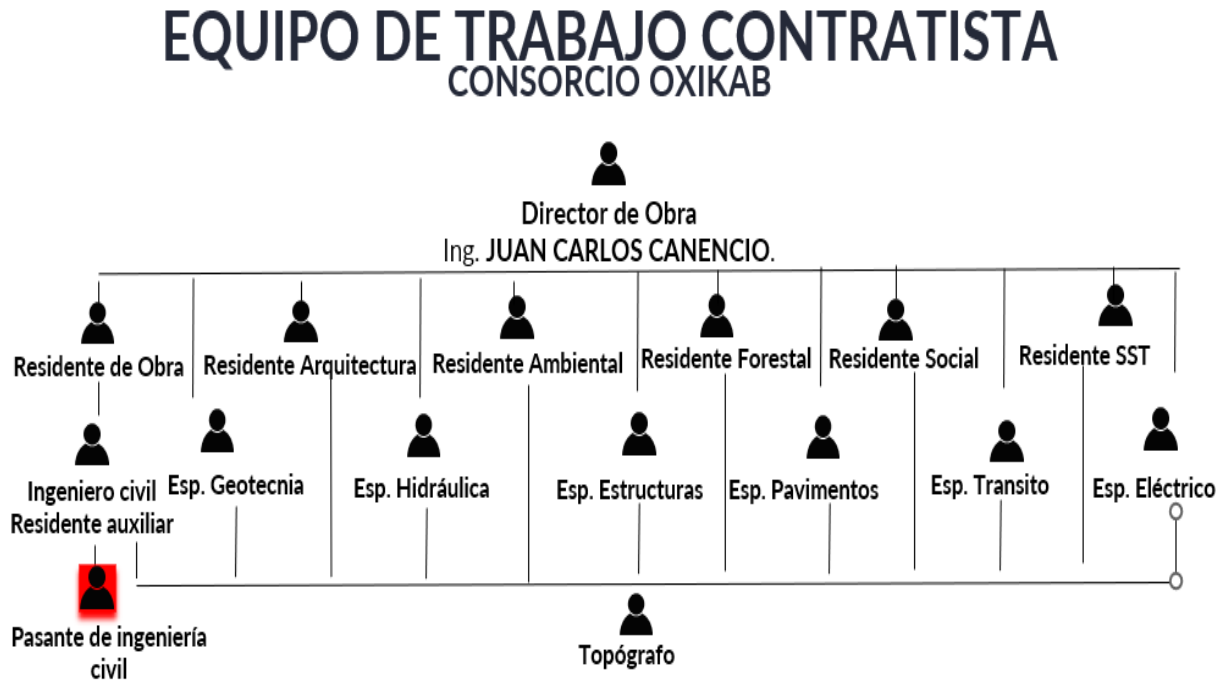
EQUIPO DE TRABAJO CONTRATISTA
CONSORCIO OXIKAB

Director de Obra
Ing. JUAN CARLOS CANENCIO.

Residente de Obra

Residente Arquitectura

Residente Ambiental

Residente Forestal

Residente Social

Residente SST

Ingeniero civil
Residente auxiliar

Esp. Geotecnia

Esp. Hidráulica

Esp. Estructuras

Esp. Pavimentos

Esp. Transito

Esp. Eléctrico

Pasante de ingeniería civil

Topógrafo